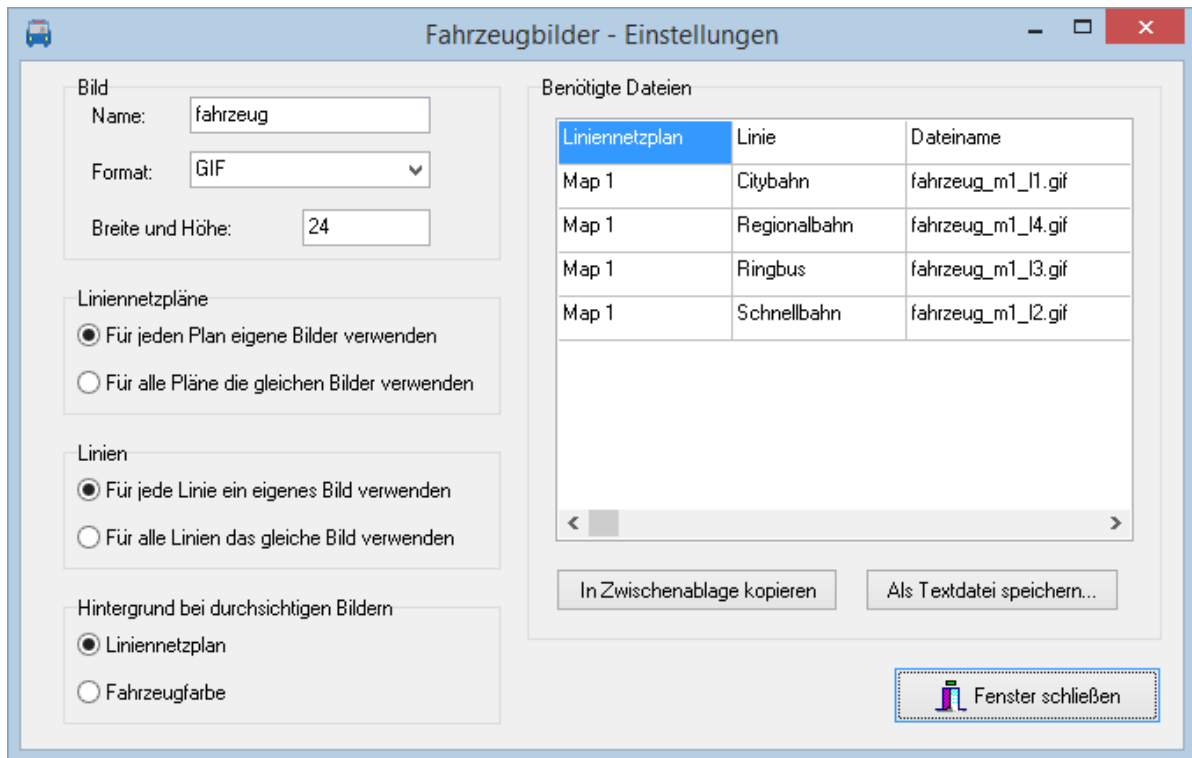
Fahrzeugbilder - Einstellungen

Bild
Name: fahrzeug
Format: GIF
Breite und Höhe: 24

Liniennetzpläne
Für jeden Plan eigene Bilder verwenden
Für alle Pläne die gleichen Bilder verwenden

Linien
Für jede Linie ein eigenes Bild verwenden
Für alle Linien das gleiche Bild verwenden

Hintergrund bei durchsichtigen Bildern
Liniennetzplan
Fahrzeugfarbe

Benötigte Dateien

| Liniennetzplan | Linie | Dateiname |
|---|---|---|
| Map 1 | Citybahn | fahrzeug_m1_l1.gif |
| Map 1 | Regionalbahn | fahrzeug_m1_l4.gif |
| Map 1 | Ringbus | fahrzeug_m1_l3.gif |
| Map 1 | Schnellbahn | fahrzeug_m1_l2.gif |

In Zwischenablage kopieren
Als Textdatei speichern...

Fenster schließen